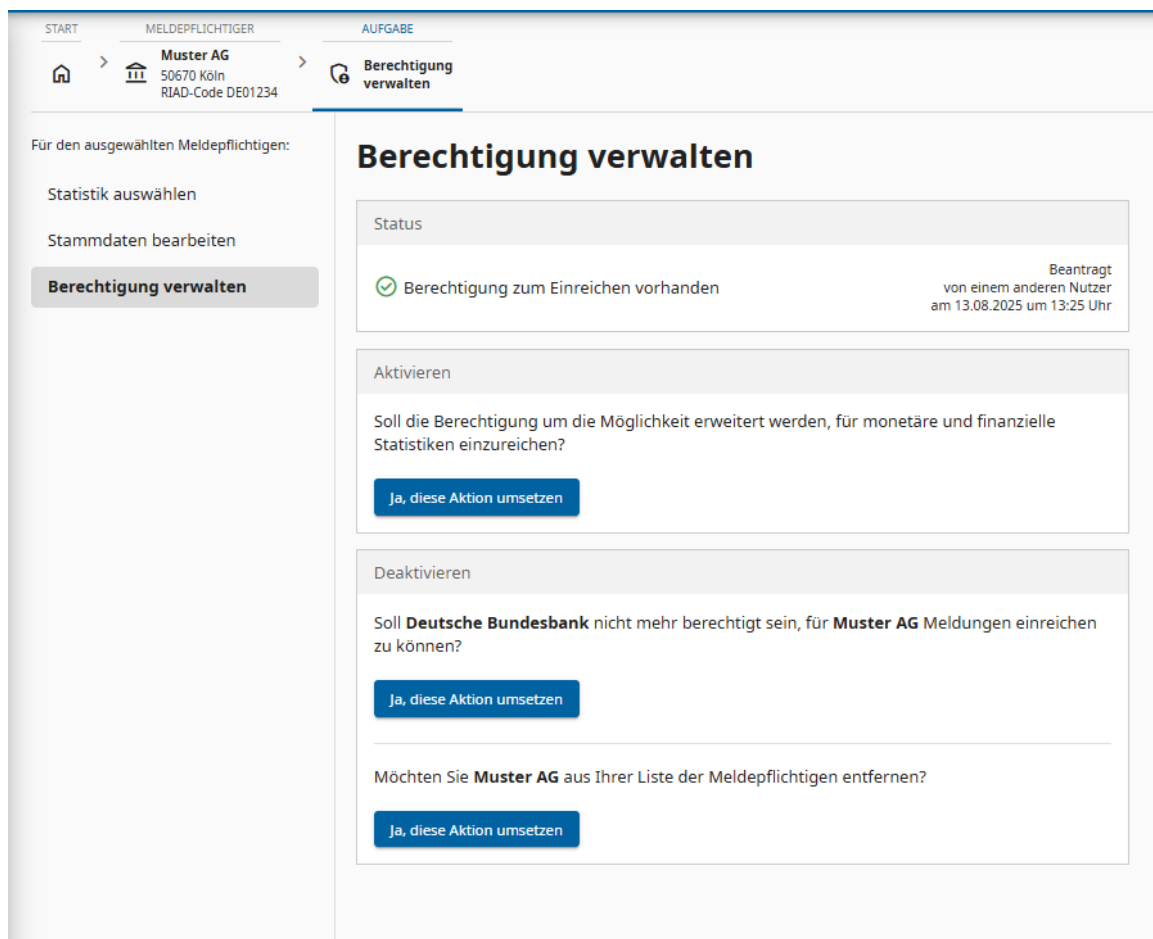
START

MELDEPFLICHTIGER

AUFGABE

Muster AG
50670 Köln
RIAD-Code DE01234

Berechtigung verwalten

Für den ausgewählten Meldepflichtigen:

Statistik auswählen

Stammdaten bearbeiten

Berechtigung verwalten

Berechtigung verwalten

Status

Berechtigung zum Einreichen vorhanden

Beantragt
von einem anderen Nutzer
am 13.08.2025 um 13:25 Uhr

Aktivieren

Soll die Berechtigung um die Möglichkeit erweitert werden, für monetäre und finanzielle Statistiken einzureichen?

Ja, diese Aktion umsetzen

Deaktivieren

Soll **Deutsche Bundesbank** nicht mehr berechtigt sein, für **Muster AG** Meldungen einreichen zu können?

Ja, diese Aktion umsetzen

Möchten Sie **Muster AG** aus Ihrer Liste der Meldepflichtigen entfernen?

Ja, diese Aktion umsetzen